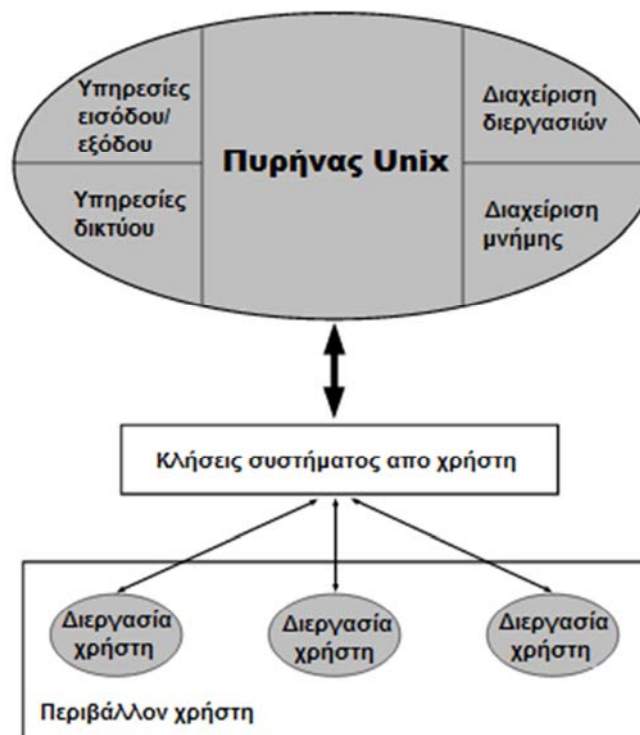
Υπηρεσίες εισόδου/ εξόδου

Υπηρεσίες δικτύου

Πυρήνας Unix

Διαχείριση διεργασιών

Διαχείριση μνήμης

Κλήσεις συστήματος απο χρήστη

Διεργασία χρήστη

Διεργασία χρήστη

Διεργασία χρήστη

Περιβάλλον χρήστη